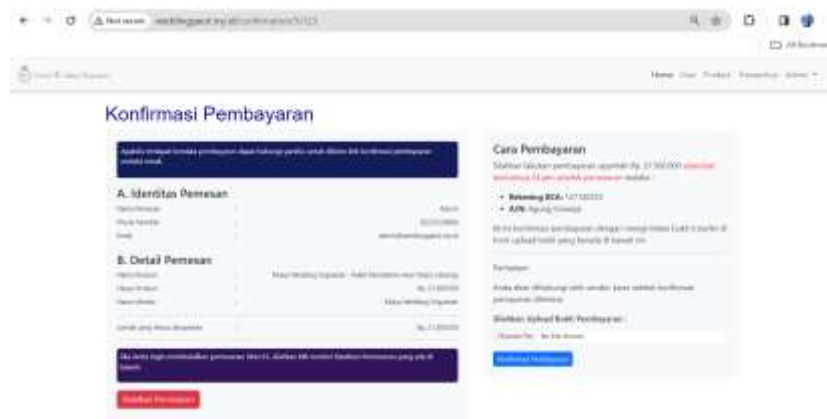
Not secure

All Bookmarks

Home User Product Transaksi Admin

Konfirmasi Pembayaran

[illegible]

A. Identitas Pemesan

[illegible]

B. Detail Pemesan

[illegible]

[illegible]

Cara Pembayaran

Silahkan lakukan pembayaran sejumlah Rp. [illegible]

• Rekening BCA: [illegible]

• A/N: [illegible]

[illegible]

Perhatian

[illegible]

Silahkan Upload Bukti Pembayaran :

Choose File No file chosen

Konfirmasi Pembayaran